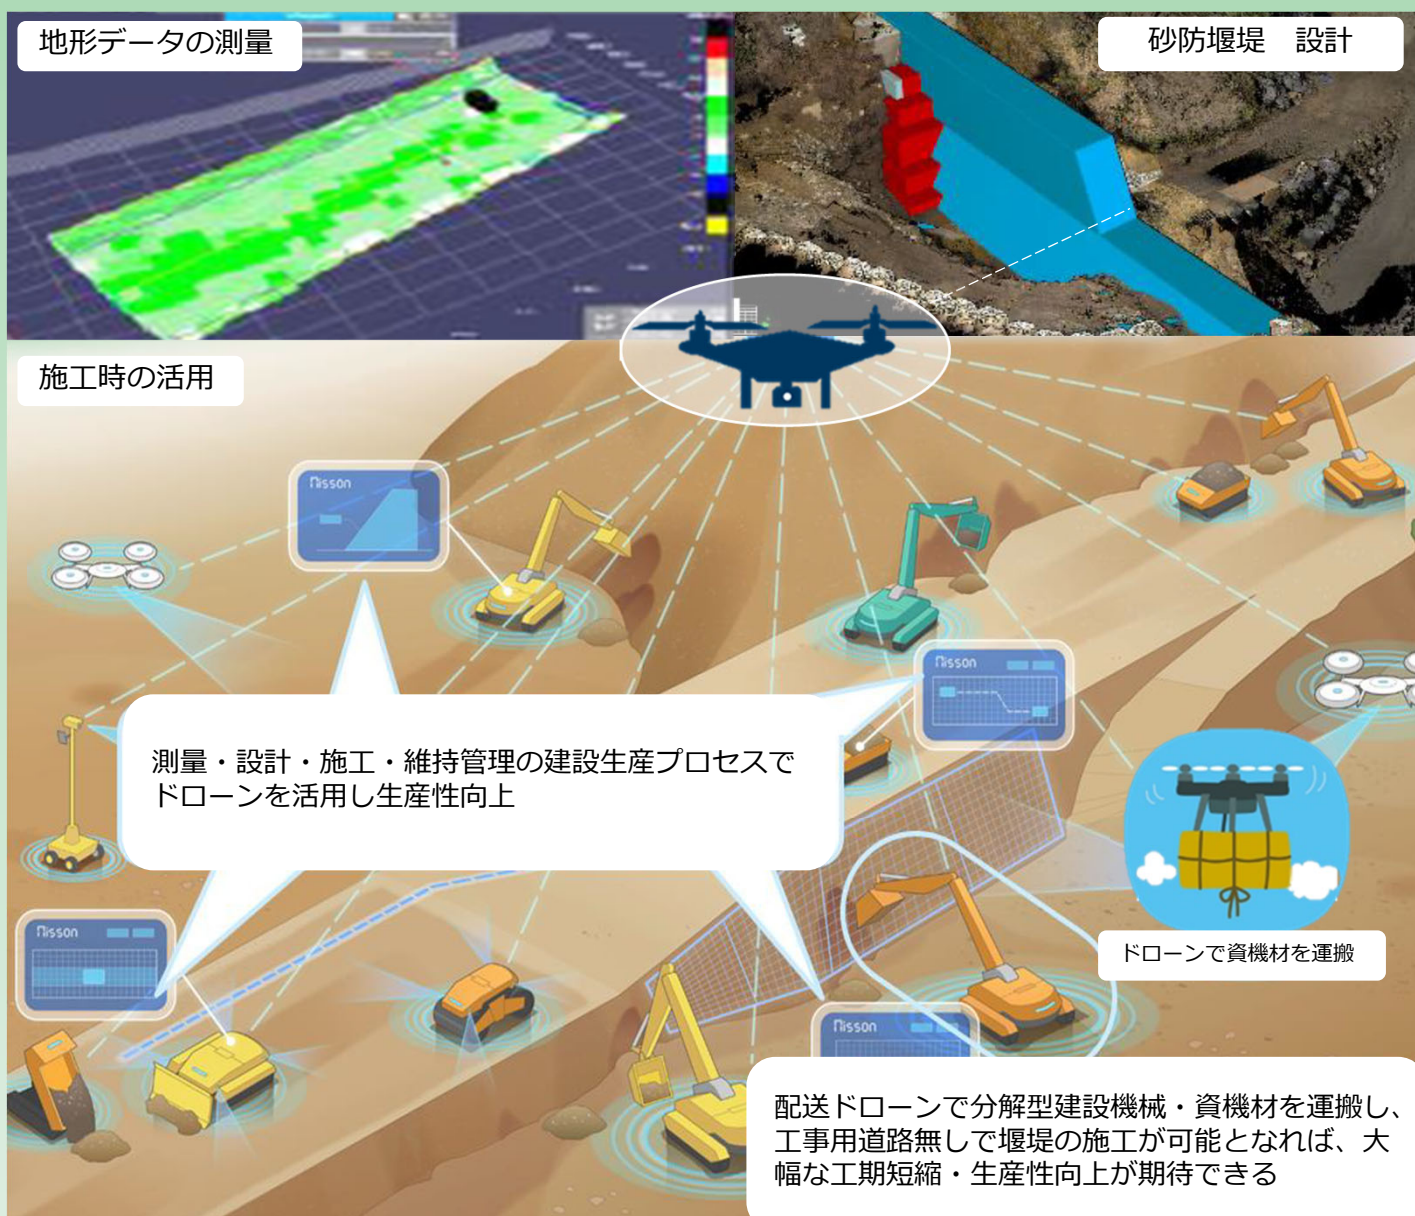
地形データの測量

砂防堰堤　設計

施工時の活用

Nisson

Nisson

Nisson

Nisson

測量・設計・施工・維持管理の建設生産プロセスでドローンを活用し生産性向上

ドローンで資機材を運搬

配送ドローンで分解型建設機械・資機材を運搬し、工事用道路無しで堰堤の施工が可能となれば、大幅な工期短縮・生産性向上が期待できる